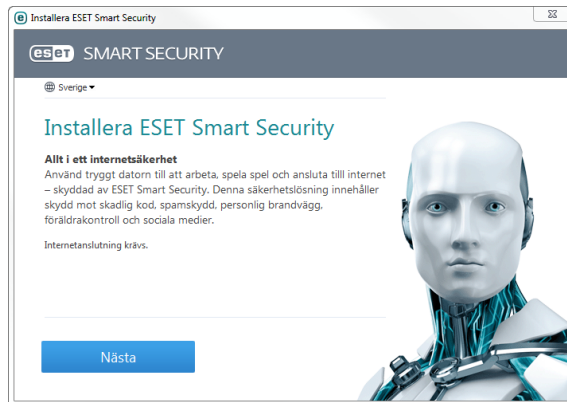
Installera ESET Smart Security

eset SMART SECURITY

Sverige

Installera ESET Smart Security

Allt i ett internetsäkerhet
Använd tryggt datorn till att arbeta, spela spel och ansluta till internet – skyddad av ESET Smart Security. Denna säkerhetslösning innehåller skydd mot skadlig kod, spamskydd, personlig brandvägg, föräldrakontroll och sociala medier.

Internetanslutning krävs.

Nästa